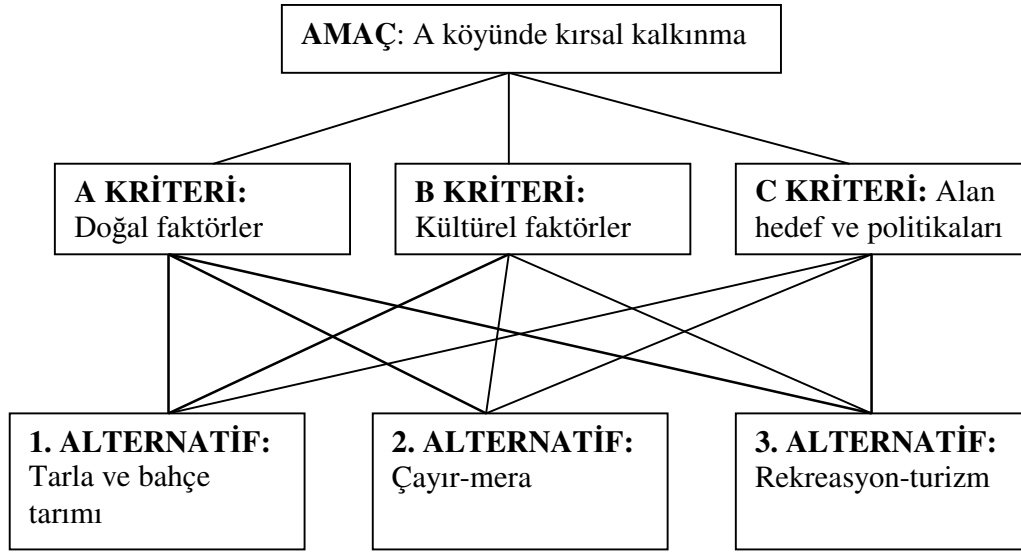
AMAÇ: A köyünde kırsal kalkınma

A KRİTERİ: Doğal faktörler

B KRİTERİ: Kültürel faktörler

C KRİTERİ: Alan hedef ve politikaları

1. ALTERNATİF: Tarla ve bahçe tarımı

2. ALTERNATİF: Çayır-mera

3. ALTERNATİF: Rekreasyon-turizm